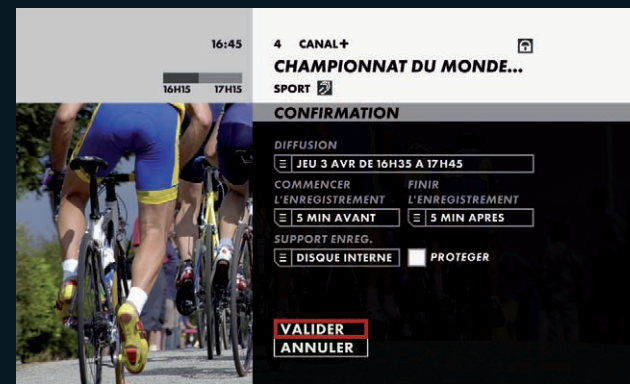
16:45

16H15 17H15

4 CANAL+

CHAMPIONNAT DU MONDE...

SPORT

CONFIRMATION

DIFFUSION

JEU 3 AVR DE 16H35 A 17H45

COMMENCER L'ENREGISTREMENT

5 MIN AVANT

FINIR L'ENREGISTREMENT

5 MIN APRES

SUPPORT ENREG.

DISQUE INTERNE

PROTEGER

VALIDER

ANNULER